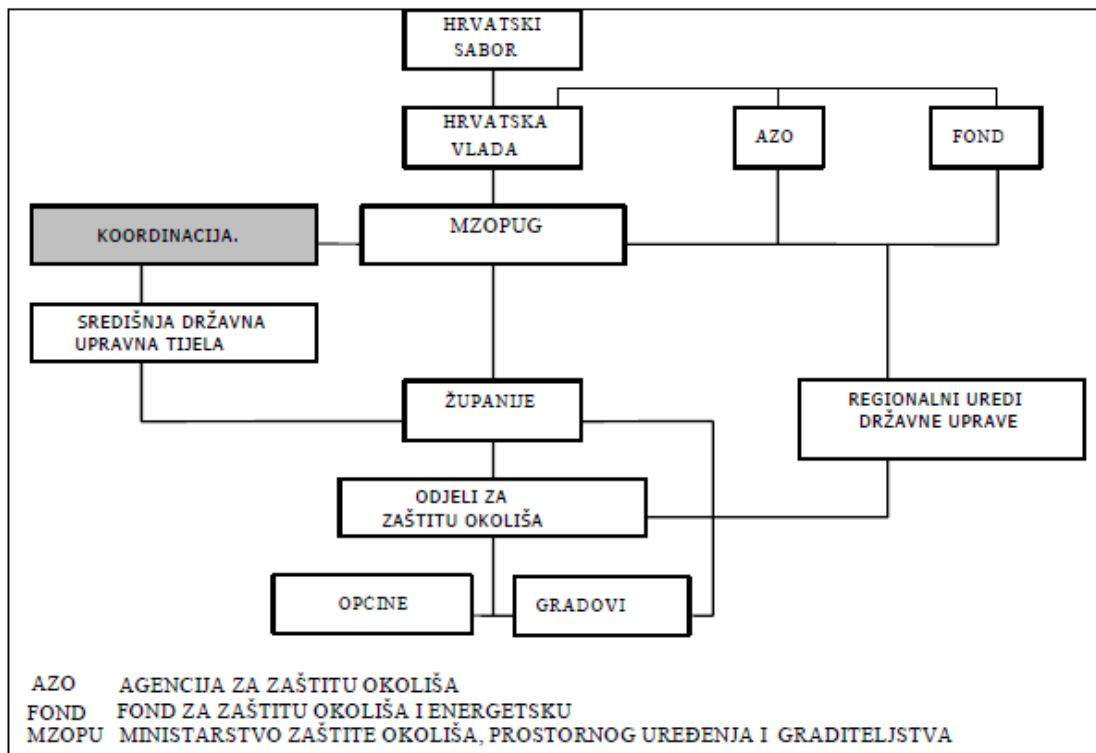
HRVATSKI SABOR

HRVATSKA VLADA

AZO

FOND

KOORDINACIJA.

MZOPUG

SREDIŠNJA DRŽAVNA UPRAVNA TIJELA

ŽUPANIJE

REGIONALNI UREDI DRŽAVNE UPRAVE

ODJELI ZA ZAŠTITU OKOLIŠA

OPĆINE

GRADOVI

AZO AGENCIJA ZA ZAŠTITU OKOLIŠA
FOND FOND ZA ZAŠTITU OKOLIŠA I ENERGETSKU
MZOPU MINISTARSTVO ZAŠTITE OKOLIŠA, PROSTORNOG UREĐENJA I GRADITELJSTVA